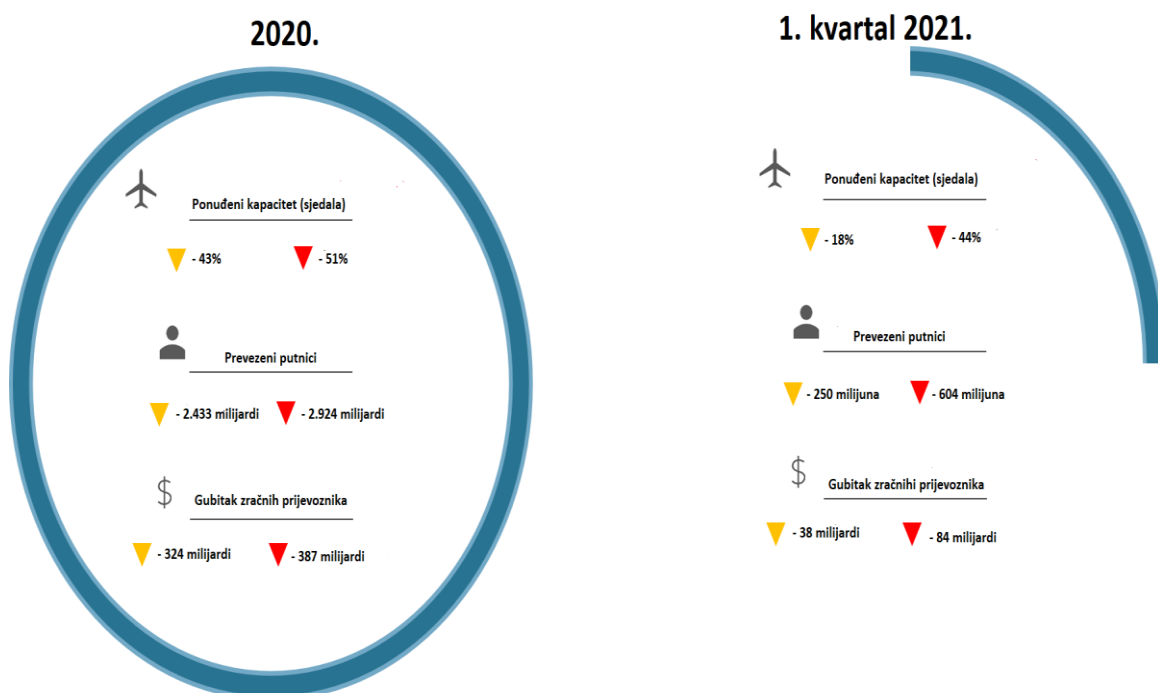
2020.

Ponuđeni kapacitet (sjedala)

- 43%

- 51%

Prevezeni putnici

- 2.433 milijardi

- 2.924 milijardi

$

Gubitak zračnih prijevoznika

- 324 milijardi

- 387 milijardi

1. kvartal 2021.

Ponuđeni kapacitet (sjedala)

- 18%

- 44%

Prevezeni putnici

- 250 milijuna

- 604 milijuna

$

Gubitak zračnihi prijevoznika

- 38 milijardi

- 84 milijardi